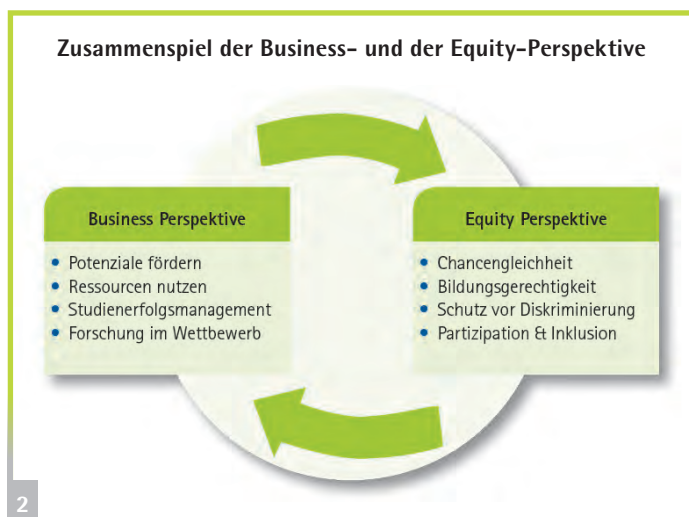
Zusammenspiel der Business- und der Equity-Perspektive

Business Perspektive

- Potenziale fördern
- Ressourcen nutzen
- Studienerfolgsmanagement
- Forschung im Wettbewerb

Equity Perspektive

- Chancengleichheit
- Bildungsgerechtigkeit
- Schutz vor Diskriminierung
- Partizipation & Inklusion

2